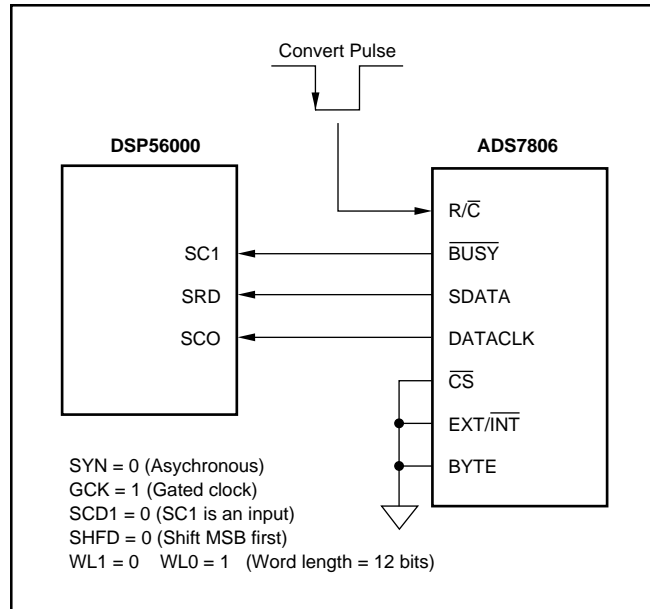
Convert Pulse

DSP56000

ADS7806

SC1
SRD
SCO

$R/\overline{C}$
$\overline{BUSY}$
SDATA
DATACLK
$\overline{CS}$
$EXT/\overline{INT}$
BYTE

SYN = 0 (Asychronous)
GCK = 1 (Gated clock)
SCD1 = 0 (SC1 is an input)
SHFD = 0 (Shift MSB first)
WL1 = 0 WL0 = 1 (Word length = 12 bits)